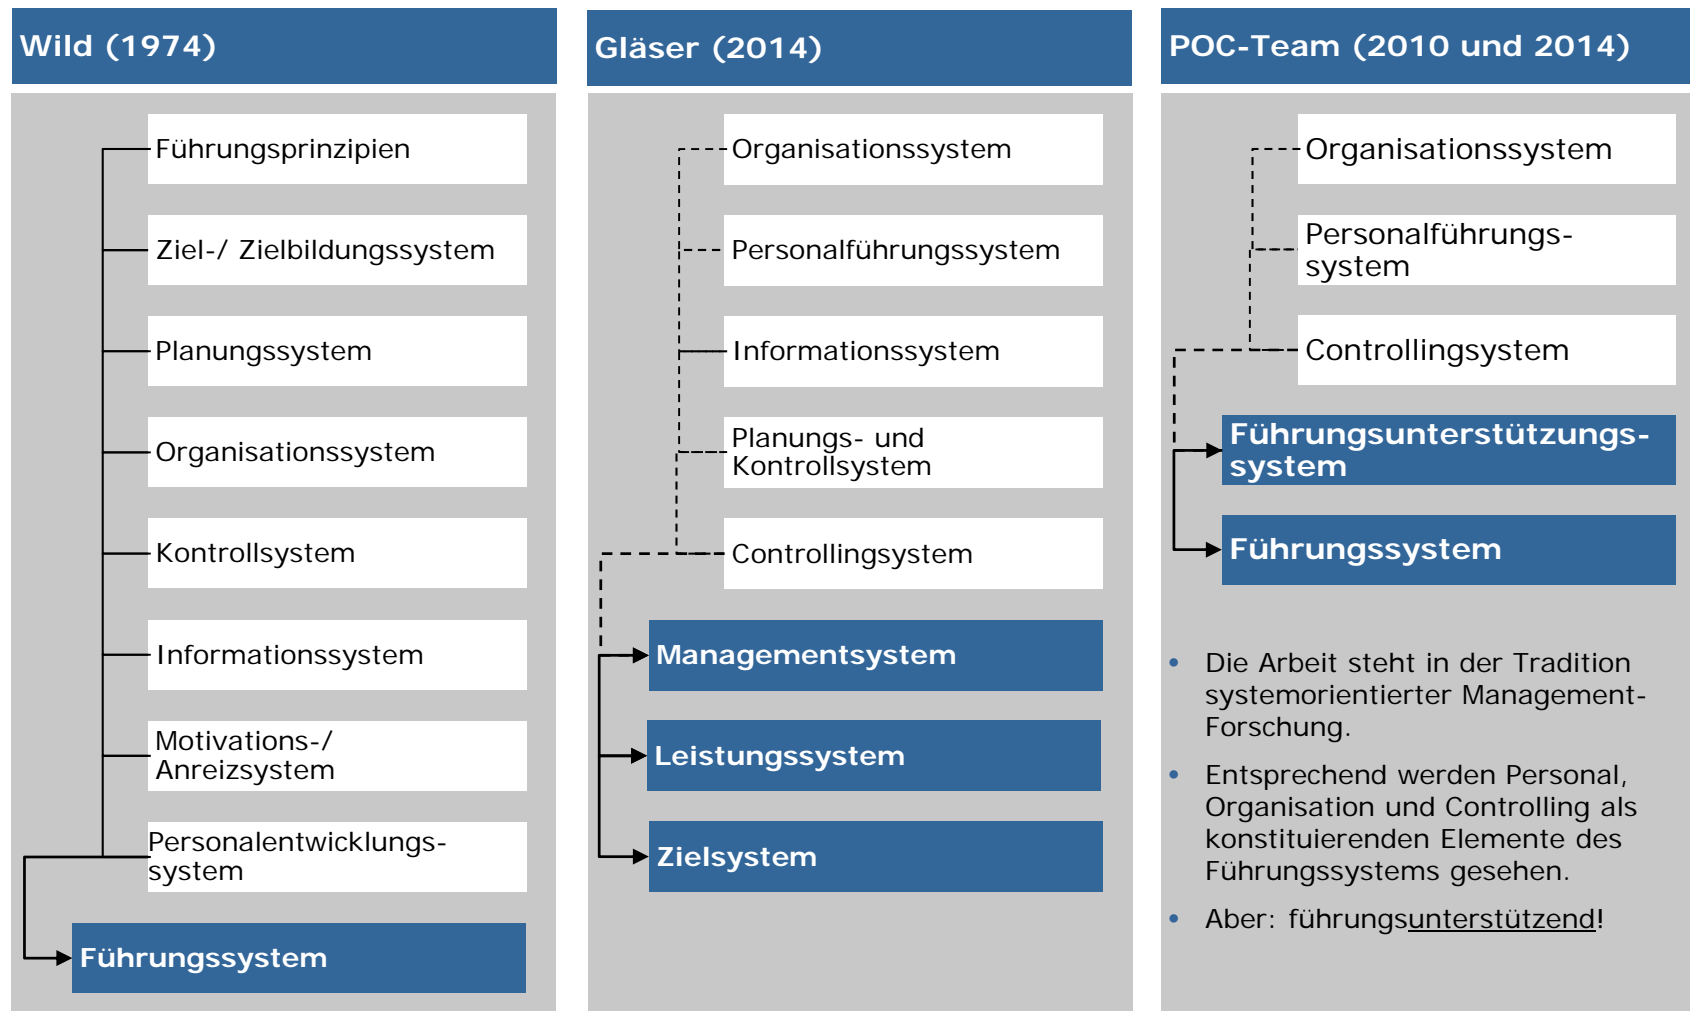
Wild (1974)

Führungsprinzipien

Ziel-/ Zielbildungssystem

Planungssystem

Organisationssystem

Kontrollsystem

Informationssystem

Motivations-/ Anreizsystem

Personalentwicklungssystem

Führungssystem

Gläser (2014)

Organisationssystem

Personalführungssystem

Informationssystem

Planungs- und Kontrollsystem

Controllingsystem

Managementsystem

Leistungssystem

Zielsystem

POC-Team (2010 und 2014)

Organisationssystem

Personalführungssystem

Controllingsystem

Führungsunterstützungssystem

Führungssystem

• Die Arbeit steht in der Tradition systemorientierter Management-Forschung.

• Entsprechend werden Personal, Organisation und Controlling als konstituierenden Elemente des Führungssystems gesehen.

• Aber: führungsunterstützend!